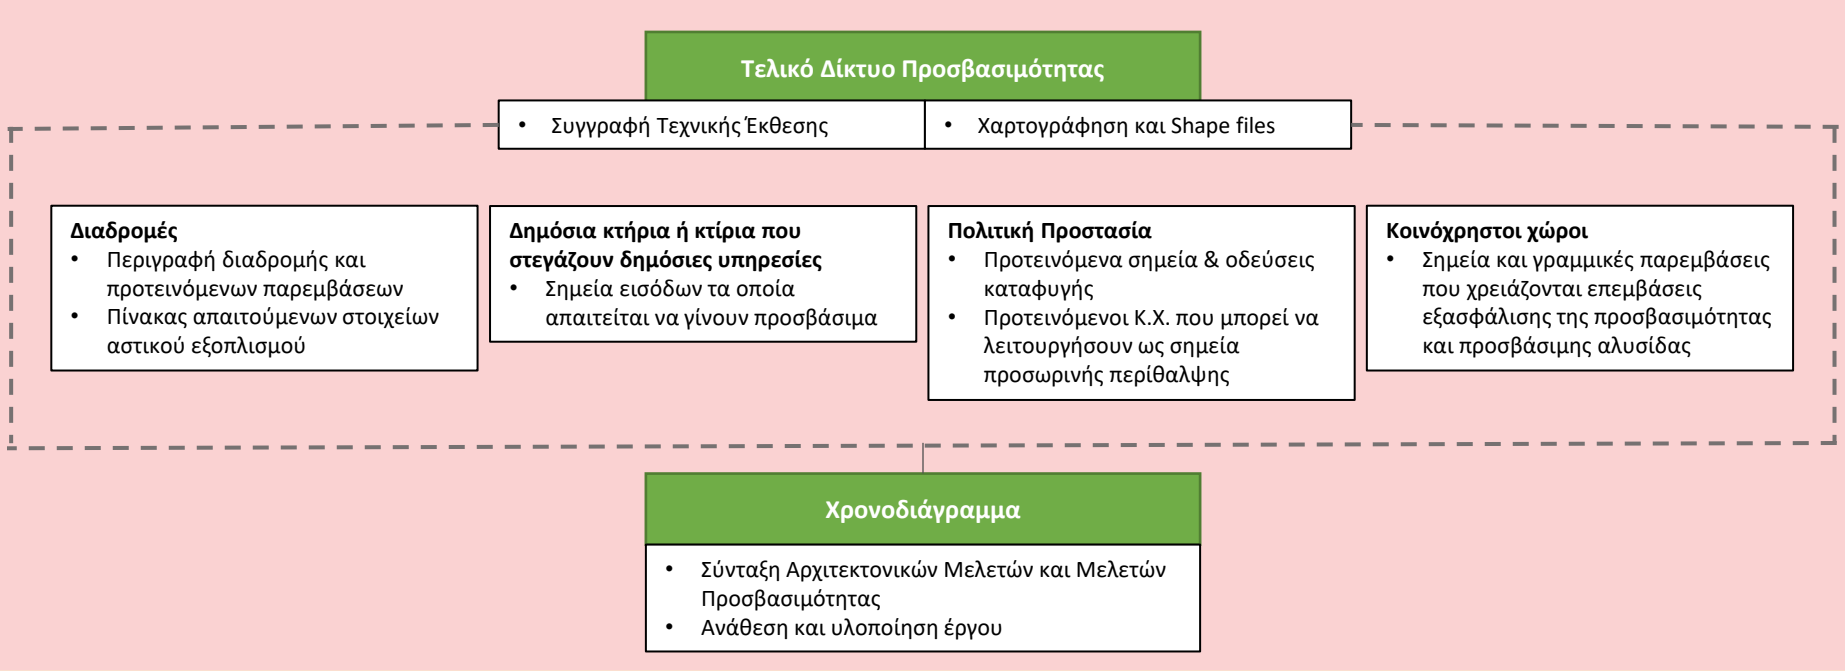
Τελικό Δίκτυο Προσβασιμότητας

• Συγγραφή Τεχνικής Έκθεσης

• Χαρτογράφηση και Shape files

Διαδρομές
• Περιγραφή διαδρομής και προτεινόμενων παρεμβάσεων
• Πίνακας απαιτούμενων στοιχείων αστικού εξοπλισμού

Δημόσια κτήρια ή κτίρια που στεγάζουν δημόσιες υπηρεσίες
• Σημεία εισόδων τα οποία απαιτείται να γίνουν προσβάσιμα

Πολιτική Προστασία
• Προτεινόμενα σημεία & οδεύσεις καταφυγής
• Προτεινόμενοι Κ.Χ. που μπορεί να λειτουργήσουν ως σημεία προσωρινής περίθαλψης

Κοινόχρηστοι χώροι
• Σημεία και γραμμικές παρεμβάσεις που χρειάζονται επεμβάσεις εξασφάλισης της προσβασιμότητας και προσβάσιμης αλυσίδας

Χρονοδιάγραμμα

• Σύνταξη Αρχιτεκτονικών Μελετών και Μελετών Προσβασιμότητας
• Ανάθεση και υλοποίηση έργου